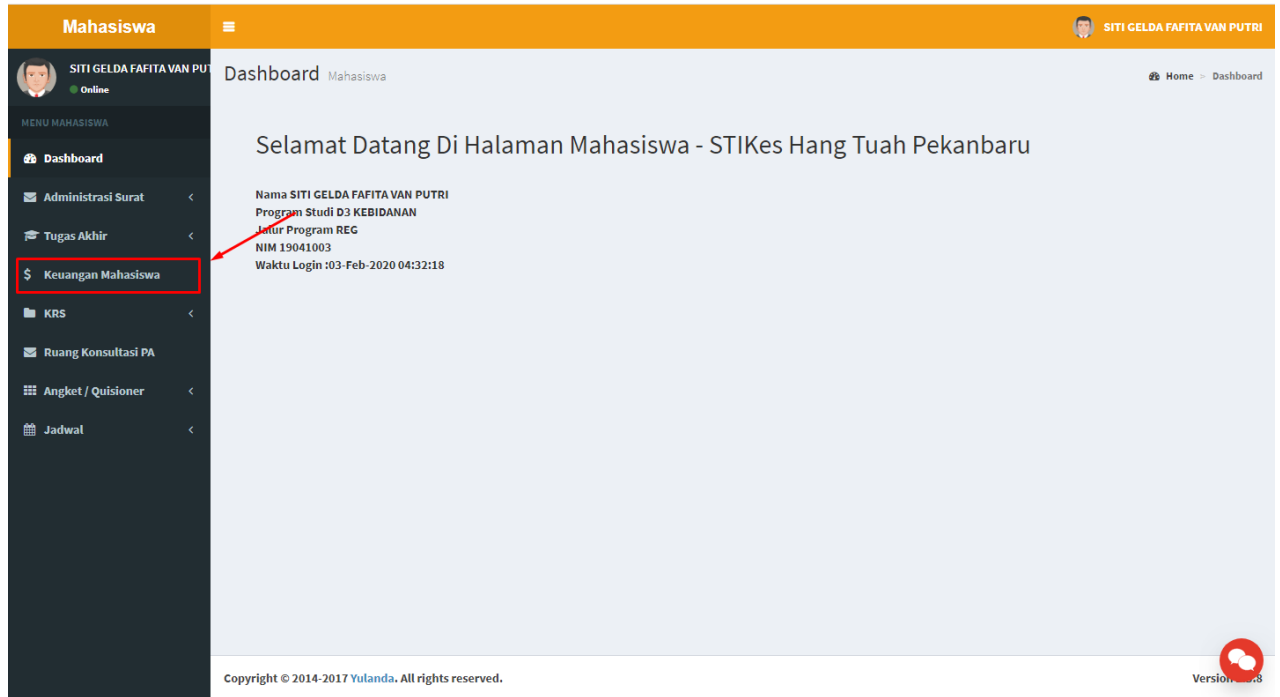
Mahasiswa

SITI GELDA FAFITA VAN PUTRI

SITI GELDA FAFITA VAN PUT
Online

MENU MAHASISWA

Dashboard

Administrasi Surat

Tugas Akhir

$ Keuangan Mahasiswa

KRS

Ruang Konsultasi PA

Angket / Quisioner

Jadwal

Dashboard Mahasiswa

Home > Dashboard

Selamat Datang Di Halaman Mahasiswa - STIKes Hang Tuah Pekanbaru

Nama SITI GELDA FAFITA VAN PUTRI
Program Studi D3 KEBIDANAN
Jalur Program REG
NIM 19041003
Waktu Login :03-Feb-2020 04:32:18

Copyright © 2014-2017 Yulanda. All rights reserved.

Version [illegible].8